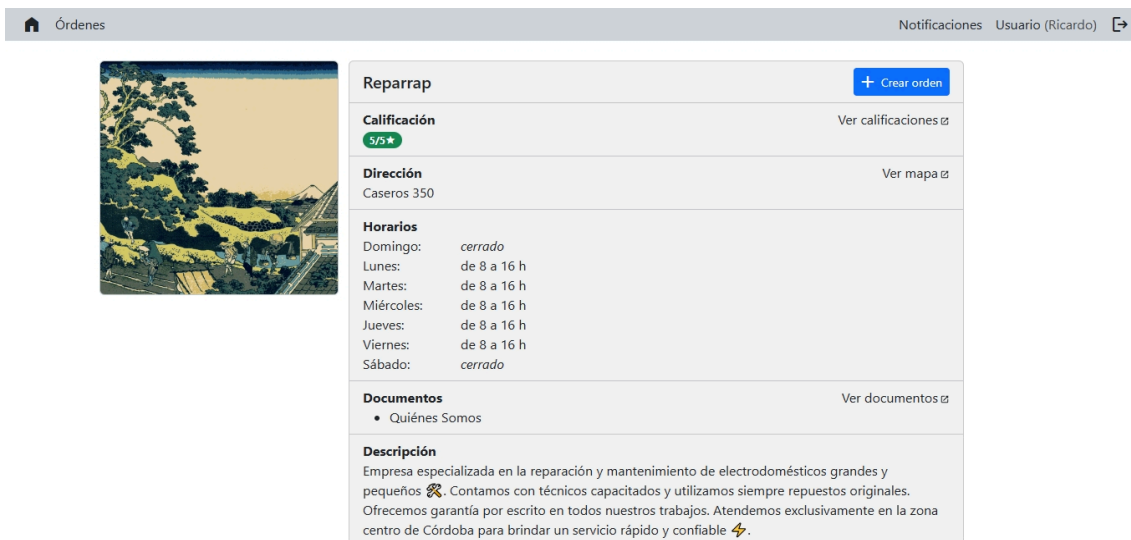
Órdenes

Notificaciones Usuario (Ricardo)

Reparrap

+ Crear orden

Calificación
5/5★

Ver calificaciones

Dirección
Caseros 350

Ver mapa

Horarios

| | |
|---|---|
| Domingo: | cerrado |
| Lunes: | de 8 a 16 h |
| Martes: | de 8 a 16 h |
| Miércoles: | de 8 a 16 h |
| Jueves: | de 8 a 16 h |
| Viernes: | de 8 a 16 h |
| Sábado: | cerrado |

Documentos

Ver documentos

• Quiénes Somos

Descripción
Empresa especializada en la reparación y mantenimiento de electrodomésticos grandes y pequeños 🛠. Contamos con técnicos capacitados y utilizamos siempre repuestos originales. Ofrecemos garantía por escrito en todos nuestros trabajos. Atendemos exclusivamente en la zona centro de Córdoba para brindar un servicio rápido y confiable ⚡.